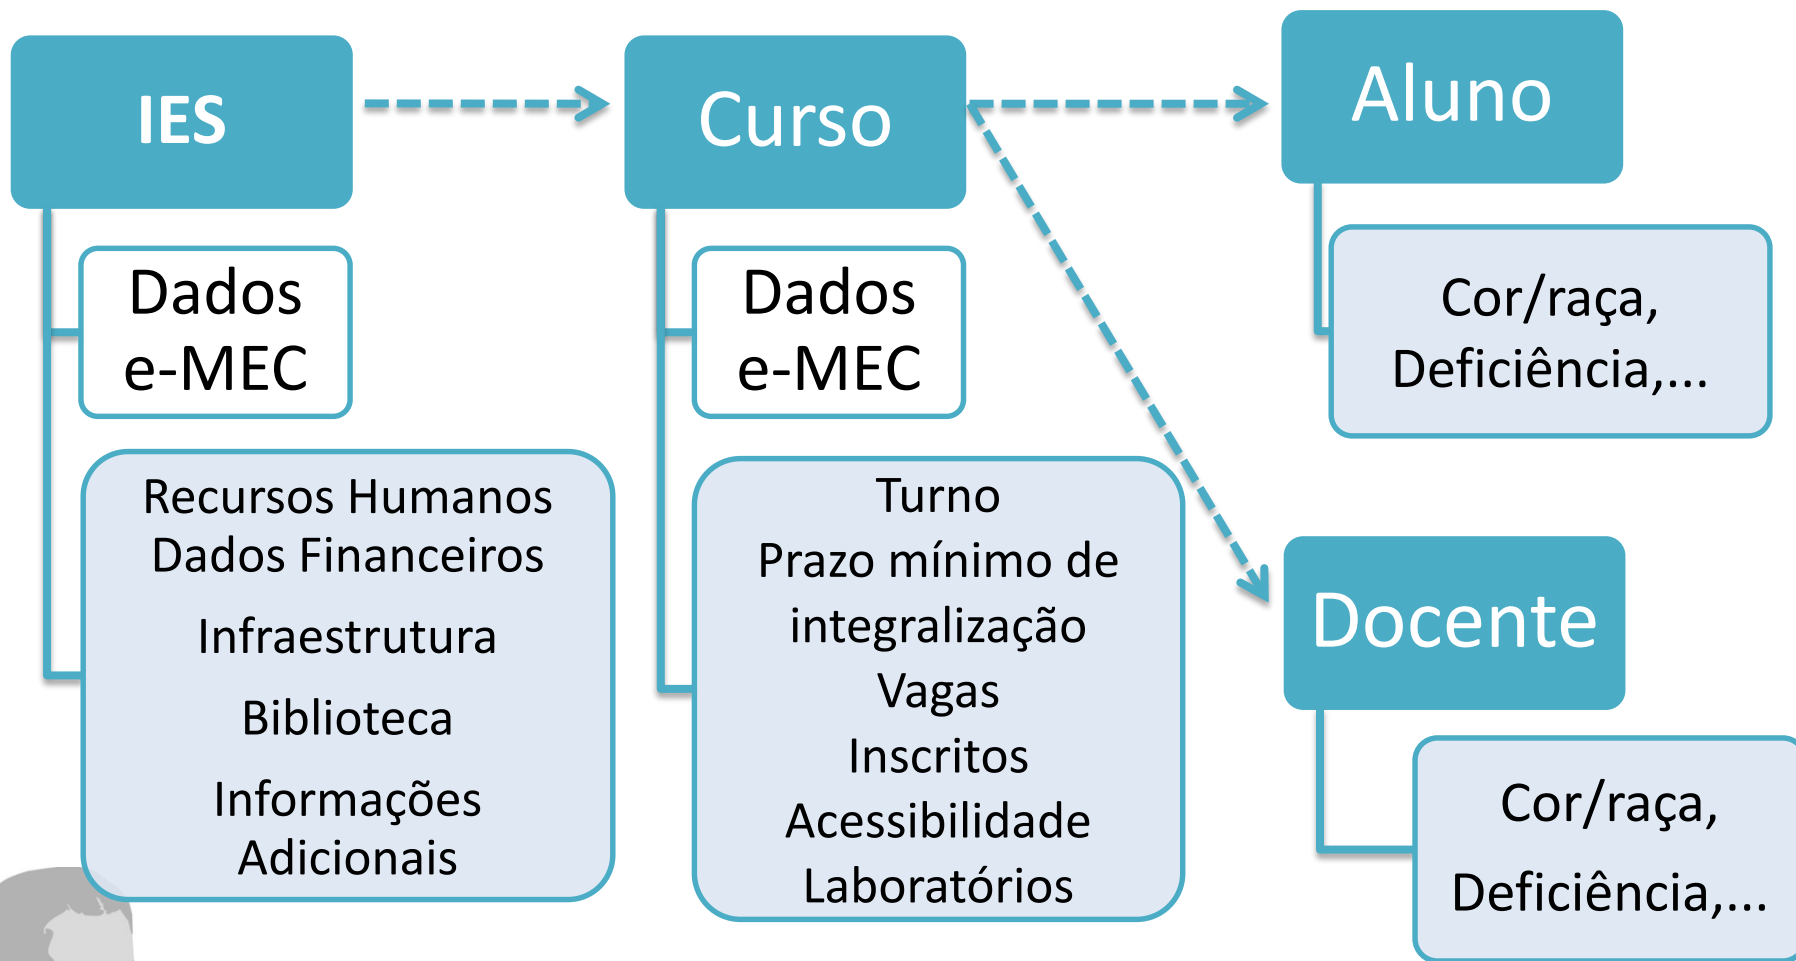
IES

Dados e-MEC

Recursos Humanos
Dados Financeiros
Infraestrutura
Biblioteca
Informações Adicionais

Curso

Dados e-MEC

Turno
Prazo mínimo de integralização
Vagas
Inscritos
Acessibilidade
Laboratórios

Aluno

Cor/raça, Deficiência,...

Docente

Cor/raça, Deficiência,...